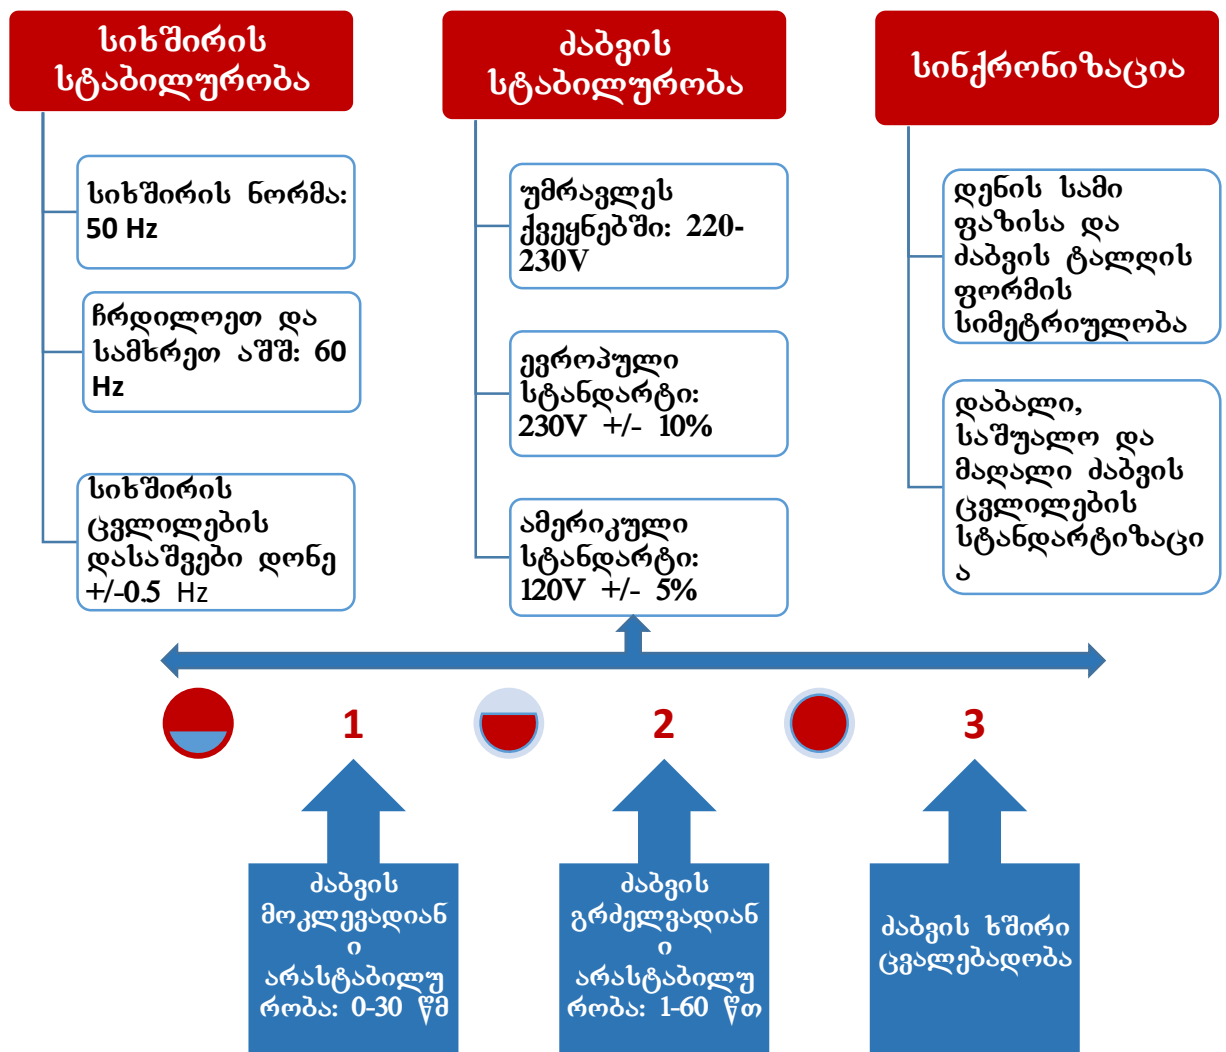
სიხშირის სტაბილურობა

ძაბვის სტაბილურობა

სინქრონიზაცია

სიხშირის ნორმა: 50 Hz

ჩრდილოეთ და სამხრეთ აშშ: 60 Hz

სიხშირის ცვლილების დასაშვები დონე +/-0.5 Hz

უმრავლეს ქვეყნებში: 220-230V

ევროპული სტანდარტი: 230V +/- 10%

ამერიკული სტანდარტი: 120V +/- 5%

დენის სამი ფაზისა და ძაბვის ტალღის ფორმის სიმეტრიულობა

დაბალი, საშუალო და მაღალი ძაბვის ცვლილების სტანდარტიზაცია

1

2

3

ძაბვის მოკლევადიანი არასტაბილურობა: 0-30 წმ

ძაბვის გრძელვადიანი არასტაბილურობა: 1-60 წთ

ძაბვის ხშირი ცვალებადობა